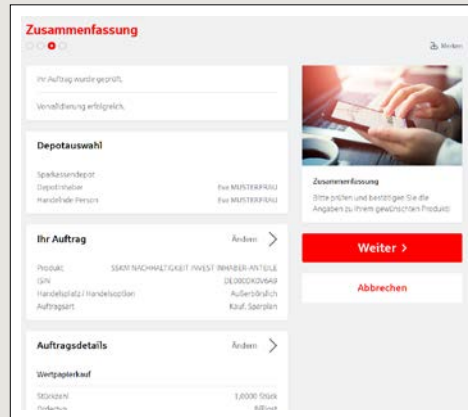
Zusammenfassung

Drucken

Ihr Auftrag wurde geprüft.

Vorabprüfung erfolgreich.

Depotauswahl

Sparkassendepot

Depotinhaber Eva MUSTERFRAU

Handelnde Person Eva MUSTERFRAU

Ihr Auftrag Ändern >

Produkt SSKM NACHHALTIGKEIT INVEST INHABER-ANTEILE

ISIN DE000DK0V6A9

Handelsplatz / Handelsoption Außerbörslich

Auftragsart Kauf, Sparplan

Auftragsdetails Ändern >

Wertpapierkauf

Stückzahl 1,0000 Stück

Orderlimit Billigst

Zusammenfassung

Bitte prüfen und bestätigen Sie die Angaben zu Ihrem gewünschten Produkt.

Weiter >

Abbrechen